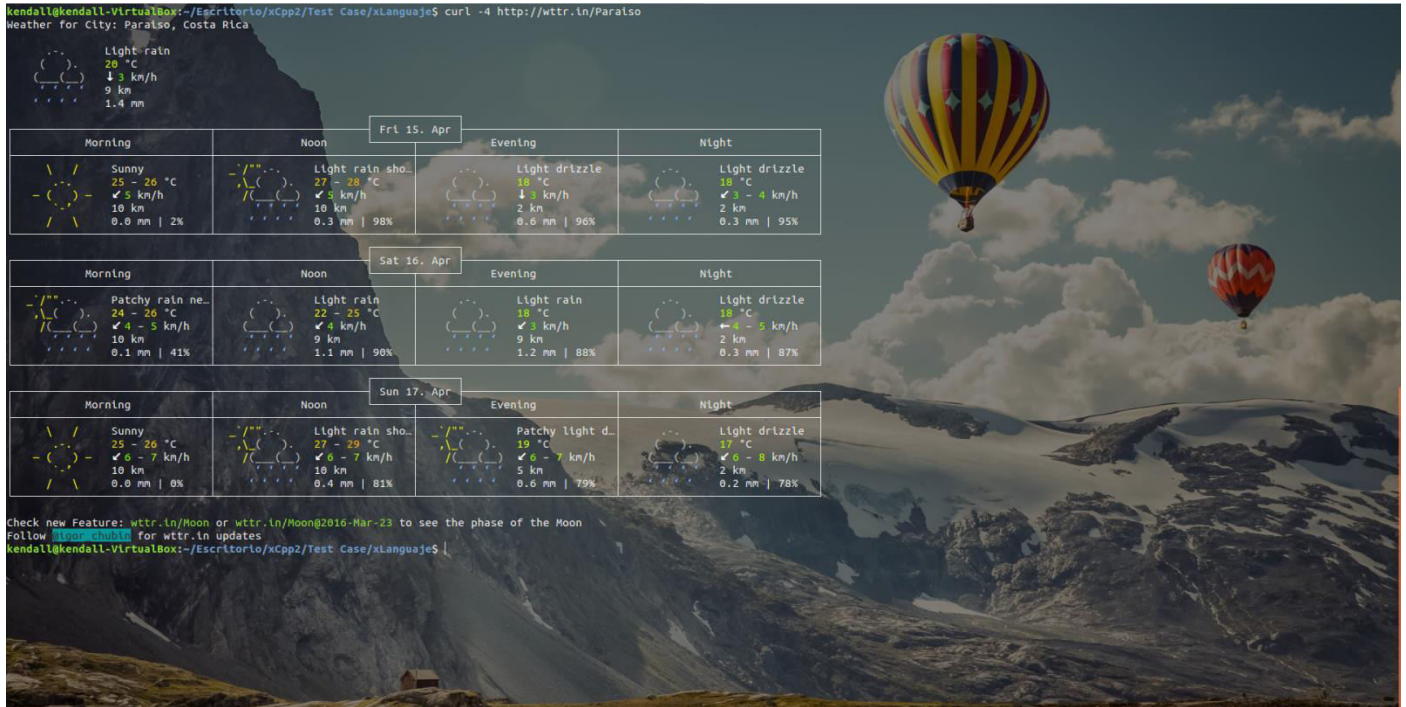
kendall@kendall-VirtualBox:~/Escritorio/xCpp2/Test Case/xLanguaje$ curl -4 http://wttr.in/Paraiso
Weather for City: Paraiso, Costa Rica

Light rain
20 °C
↓ 3 km/h
9 km
1.4 mm

Fri 15. Apr

| Morning | Noon | Evening | Night |
|---|---|---|---|
| Sunny 25 – 26 °C ↙ 5 km/h 10 km 0.0 mm \| 2% | Light rain sho… 27 – 28 °C ↙ 5 km/h 10 km 0.3 mm \| 98% | Light drizzle 18 °C ↓ 3 km/h 2 km 0.6 mm \| 96% | Light drizzle 18 °C ↙ 3 – 4 km/h 2 km 0.3 mm \| 95% |

Sat 16. Apr

| Morning | Noon | Evening | Night |
|---|---|---|---|
| Patchy rain ne… 24 – 26 °C ↙ 4 – 5 km/h 10 km 0.1 mm \| 41% | Light rain 22 – 25 °C ↙ 4 km/h 9 km 1.1 mm \| 90% | Light rain 18 °C ↙ 3 km/h 9 km 1.2 mm \| 88% | Light drizzle 18 °C ← 4 – 5 km/h 2 km 0.3 mm \| 87% |

Sun 17. Apr

| Morning | Noon | Evening | Night |
|---|---|---|---|
| Sunny 25 – 26 °C ↙ 6 – 7 km/h 10 km 0.0 mm \| 0% | Light rain sho… 27 – 29 °C ↙ 6 – 7 km/h 10 km 0.4 mm \| 81% | Patchy light d… 19 °C ↙ 6 – 7 km/h 5 km 0.6 mm \| 79% | Light drizzle 17 °C ↙ 6 – 8 km/h 2 km 0.2 mm \| 78% |

Check new Feature: wttr.in/Moon or wttr.in/Moon@2016-Mar-23 to see the phase of the Moon
Follow @igor_chubin for wttr.in updates
kendall@kendall-VirtualBox:~/Escritorio/xCpp2/Test Case/xLanguaje$